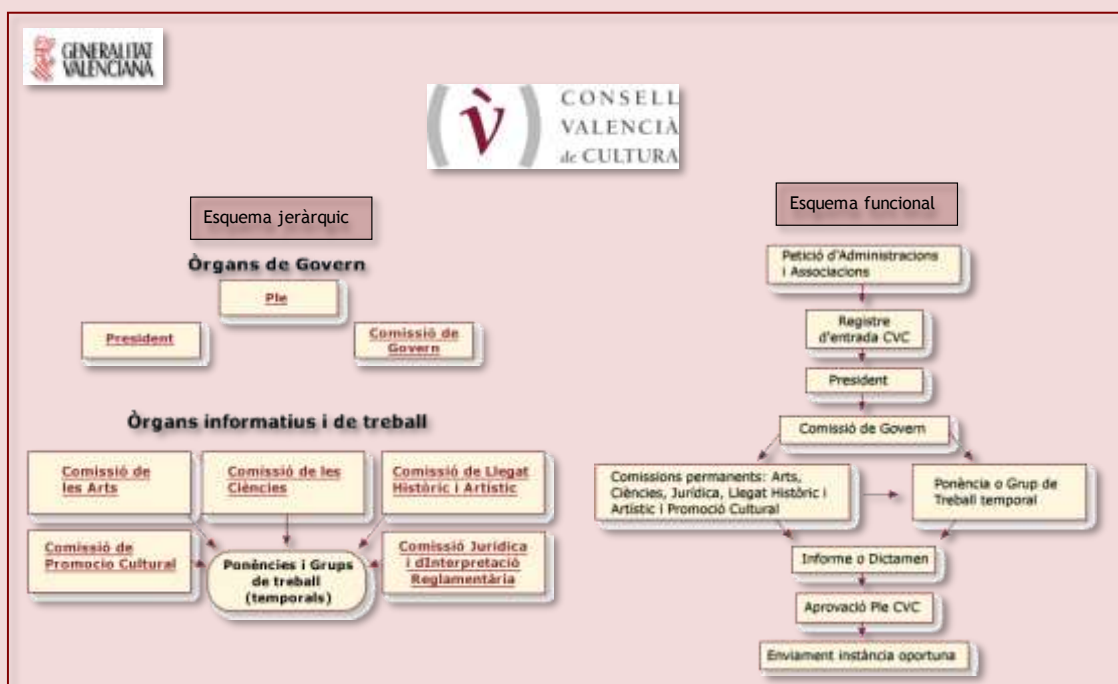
GENERALITAT VALENCIANA

CONSELL VALENCIÀ de CULTURA

Esquema jeràrquic

Òrgans de Govern

Ple

President

Comissió de Govern

Òrgans informatius i de treball

Comissió de les Arts

Comissió de les Ciències

Comissió de Llegat Històric i Artístic

Comissió de Promoció Cultural

Ponències i Grups de treball (temporals)

Comissió Jurídica i dInterpretació Reglamentària

Esquema funcional

Petició d'Administracions i Associacions

Registre d'entrada CVC

President

Comissió de Govern

Comissions permanents: Arts, Ciències, Jurídica, Llegat Històric i Artístic i Promoció Cultural

Ponència o Grup de Treball temporal

Informe o Dictamen

Aprovació Ple CVC

Enviament instància oportuna